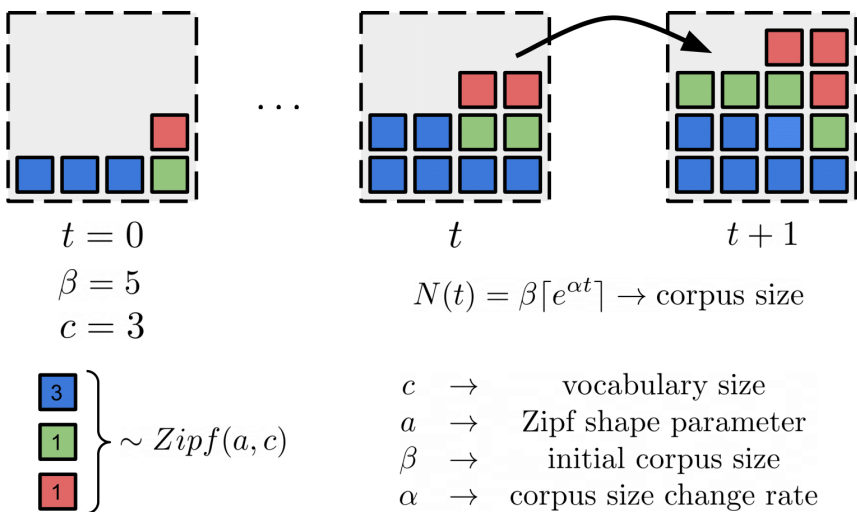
$\cdots$

$t=0$

$\beta=5$

$c=3$

$t$

$t+1$

$N(t)=\beta\lceil e^{\alpha t}\rceil \rightarrow$ corpus size

3

1

1

$\sim Zipf(a,c)$

$c \rightarrow$ vocabulary size

$a \rightarrow$ Zipf shape parameter

$\beta \rightarrow$ initial corpus size

$\alpha \rightarrow$ corpus size change rate